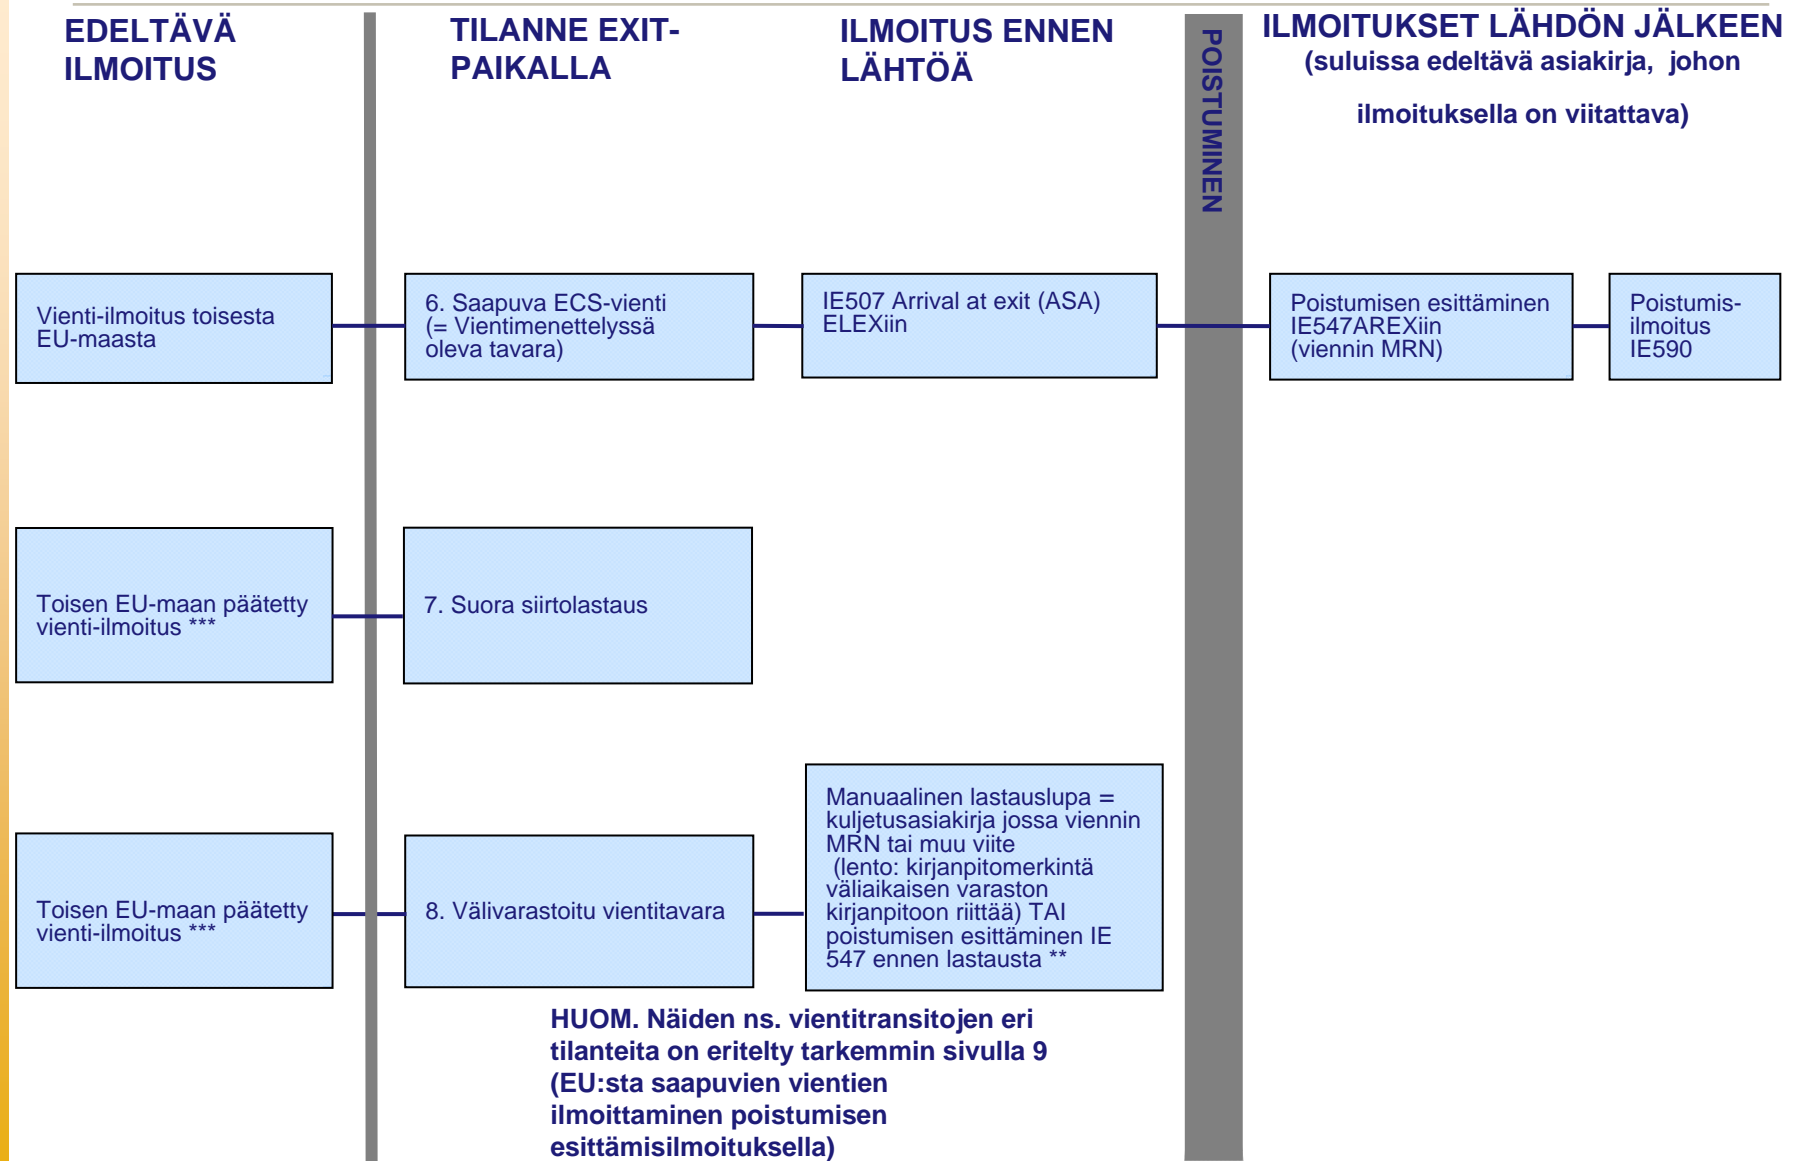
EDELTÄVÄ ILMOITUS

TILANNE EXIT-PAIKALLA

ILMOITUS ENNEN LÄHTÖÄ

POISTUMINEN

ILMOITUKSET LÄHDÖN JÄLKEEN
(suluissa edeltävä asiakirja, johon ilmoituksella on viitattava)

Vienti-ilmoitus toisesta EU-maasta

6. Saapuva ECS-vienti (= Vientimenettelyssä oleva tavara)

IE507 Arrival at exit (ASA) ELEXiin

Poistumisen esittäminen IE547AREXiin (viennin MRN)

Poistumis-ilmoitus IE590

Toisen EU-maan päätetty vienti-ilmoitus ***

7. Suora siirtolastaus

Toisen EU-maan päätetty vienti-ilmoitus ***

8. Välivarastoitu vientitavara

Manuaalinen lastauslupa = kuljetusasiakirja jossa viennin MRN tai muu viite (lento: kirjanpitomerkintä väliaikaisen varaston kirjanpitoon riittää) TAI poistumisen esittäminen IE 547 ennen lastausta **

HUOM. Näiden ns. vientitransitojen eri tilanteita on eritelty tarkemmin sivulla 9 (EU:sta saapuvien vientien ilmoittaminen poistumisen esittämisilmoituksella)